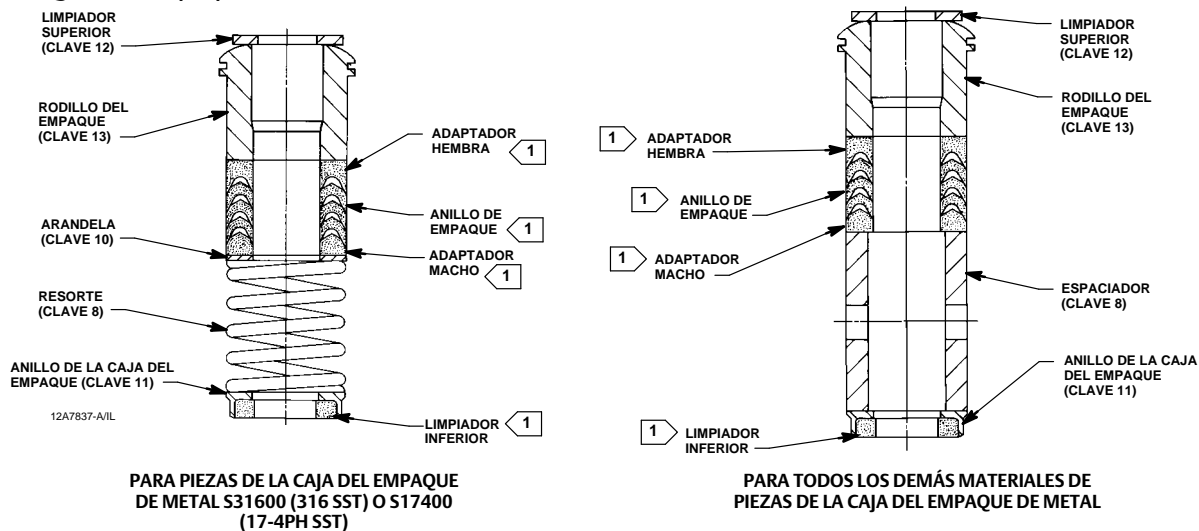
LIMPIADOR SUPERIOR (CLAVE 12)

RODILLO DEL EMPAQUE (CLAVE 13)

ADAPTADOR HEMBRA 1

ARANDELA (CLAVE 10)

ANILLO DE EMPAQUE 1

ADAPTADOR MACHO 1

RESORTE (CLAVE 8)

ANILLO DE LA CAJA DEL EMPAQUE (CLAVE 11)

12A7837-A/IL

LIMPIADOR INFERIOR 1

PARA PIEZAS DE LA CAJA DEL EMPAQUE DE METAL S31600 (316 SST) O S17400 (17-4PH SST)

LIMPIADOR SUPERIOR (CLAVE 12)

RODILLO DEL EMPAQUE (CLAVE 13)

1 ADAPTADOR HEMBRA

1 ANILLO DE EMPAQUE

1 ADAPTADOR MACHO

ESPACIADOR (CLAVE 8)

ANILLO DE LA CAJA DEL EMPAQUE (CLAVE 11)

1 LIMPIADOR INFERIOR

PARA TODOS LOS DEMÁS MATERIALES DE PIEZAS DE LA CAJA DEL EMPAQUE DE METAL